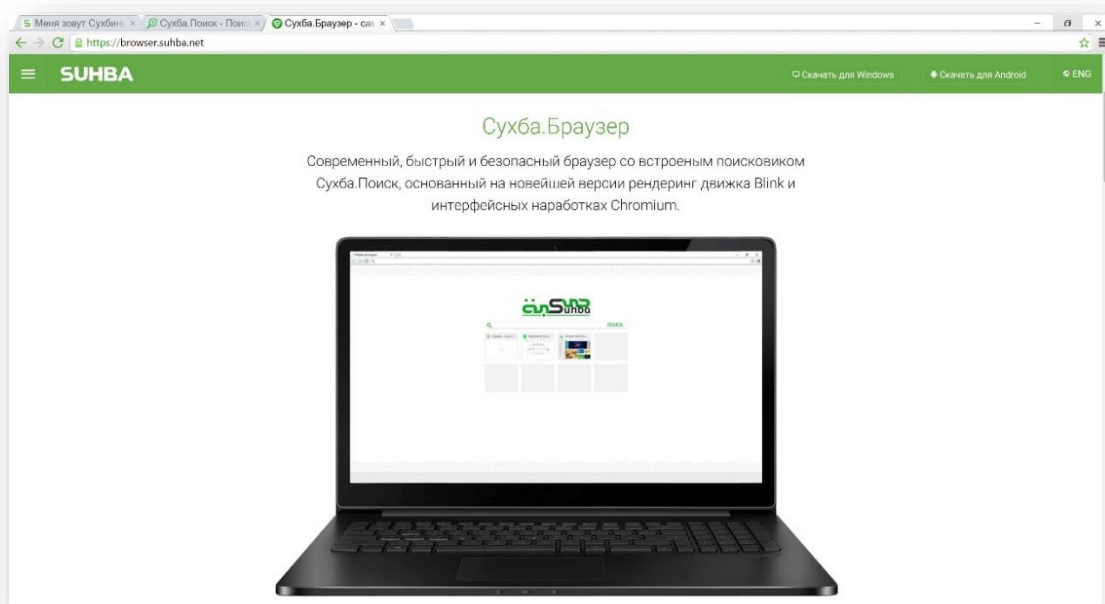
S Меня зовут Сухбин ×
Сухба.Поиск - Поис ×
Сухба.Браузер - сал ×

https://browser.suhba.net

SUHBA

Скачать для Windows
Скачать для Android
ENG

Сухба.Браузер

Современный, быстрый и безопасный браузер со встроеным поисковиком Сухба.Поиск, основанный на новейшей версии рендеринг движка Blink и интерфейсных наработках Chromium.

Suhba

поиск